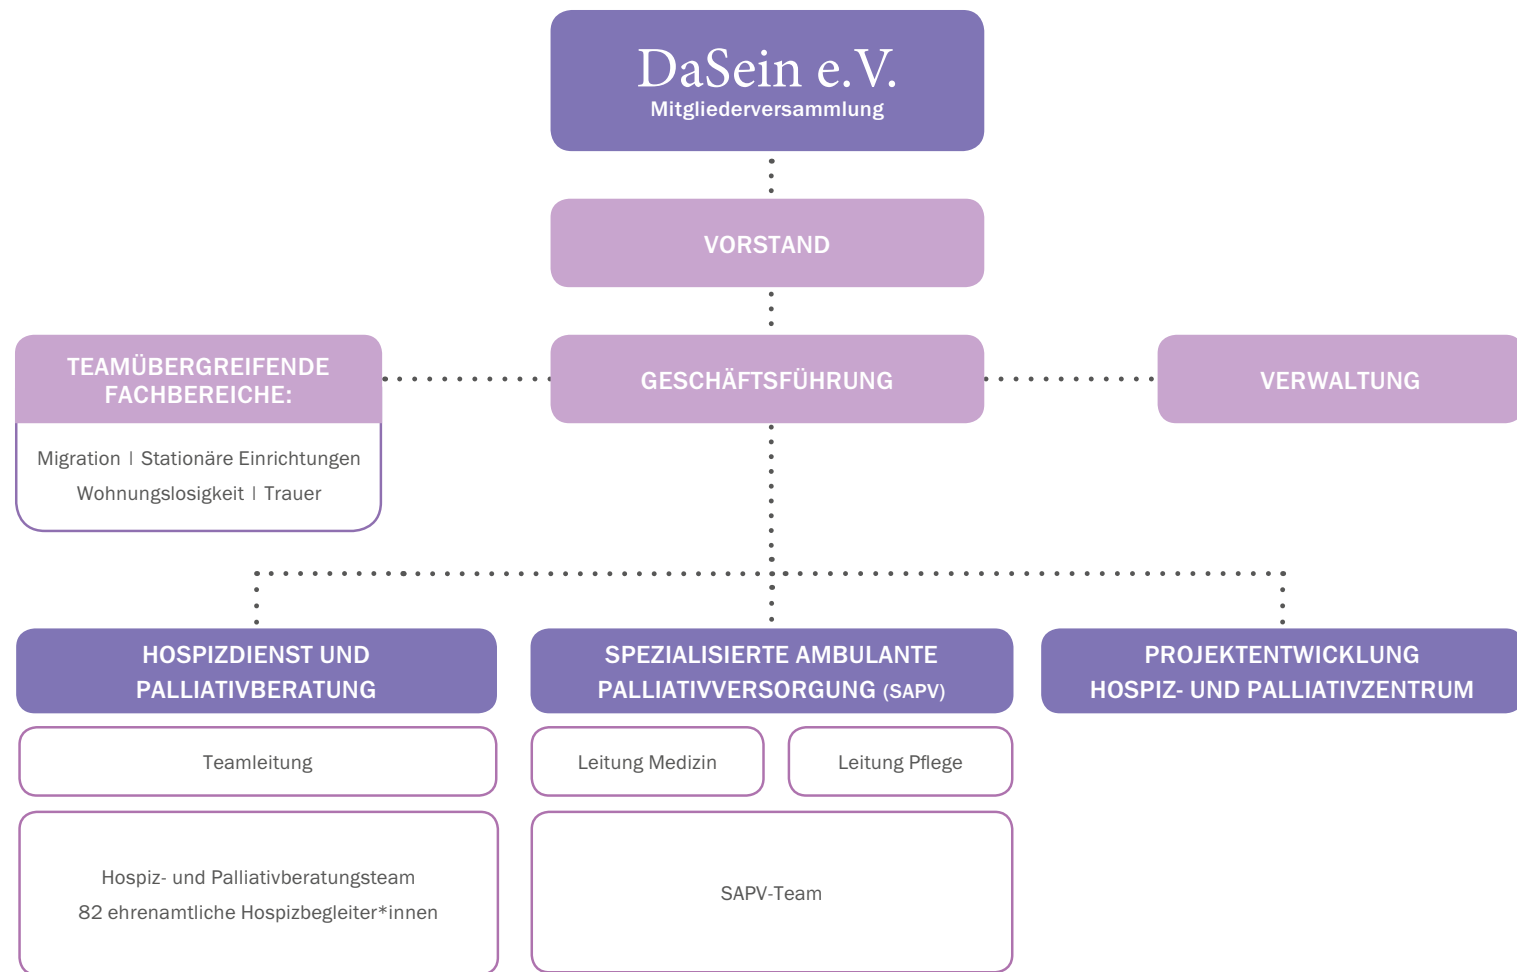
DaSein e.V.
Mitgliederversammlung

VORSTAND

TEAMÜBERGREIFENDE FACHBEREICHE:

Migration | Stationäre Einrichtungen
Wohnungslosigkeit | Trauer

GESCHÄFTSFÜHRUNG

VERWALTUNG

HOSPIZDIENST UND PALLIATIVBERATUNG

Teamleitung

Hospiz- und Palliativberatungsteam
82 ehrenamtliche Hospizbegleiter*innen

SPEZIALISIERTE AMBULANTE PALLIATIVVERSORGUNG (SAPV)

Leitung Medizin

Leitung Pflege

SAPV-Team

PROJEKTENTWICKLUNG HOSPIZ- UND PALLIATIVZENTRUM